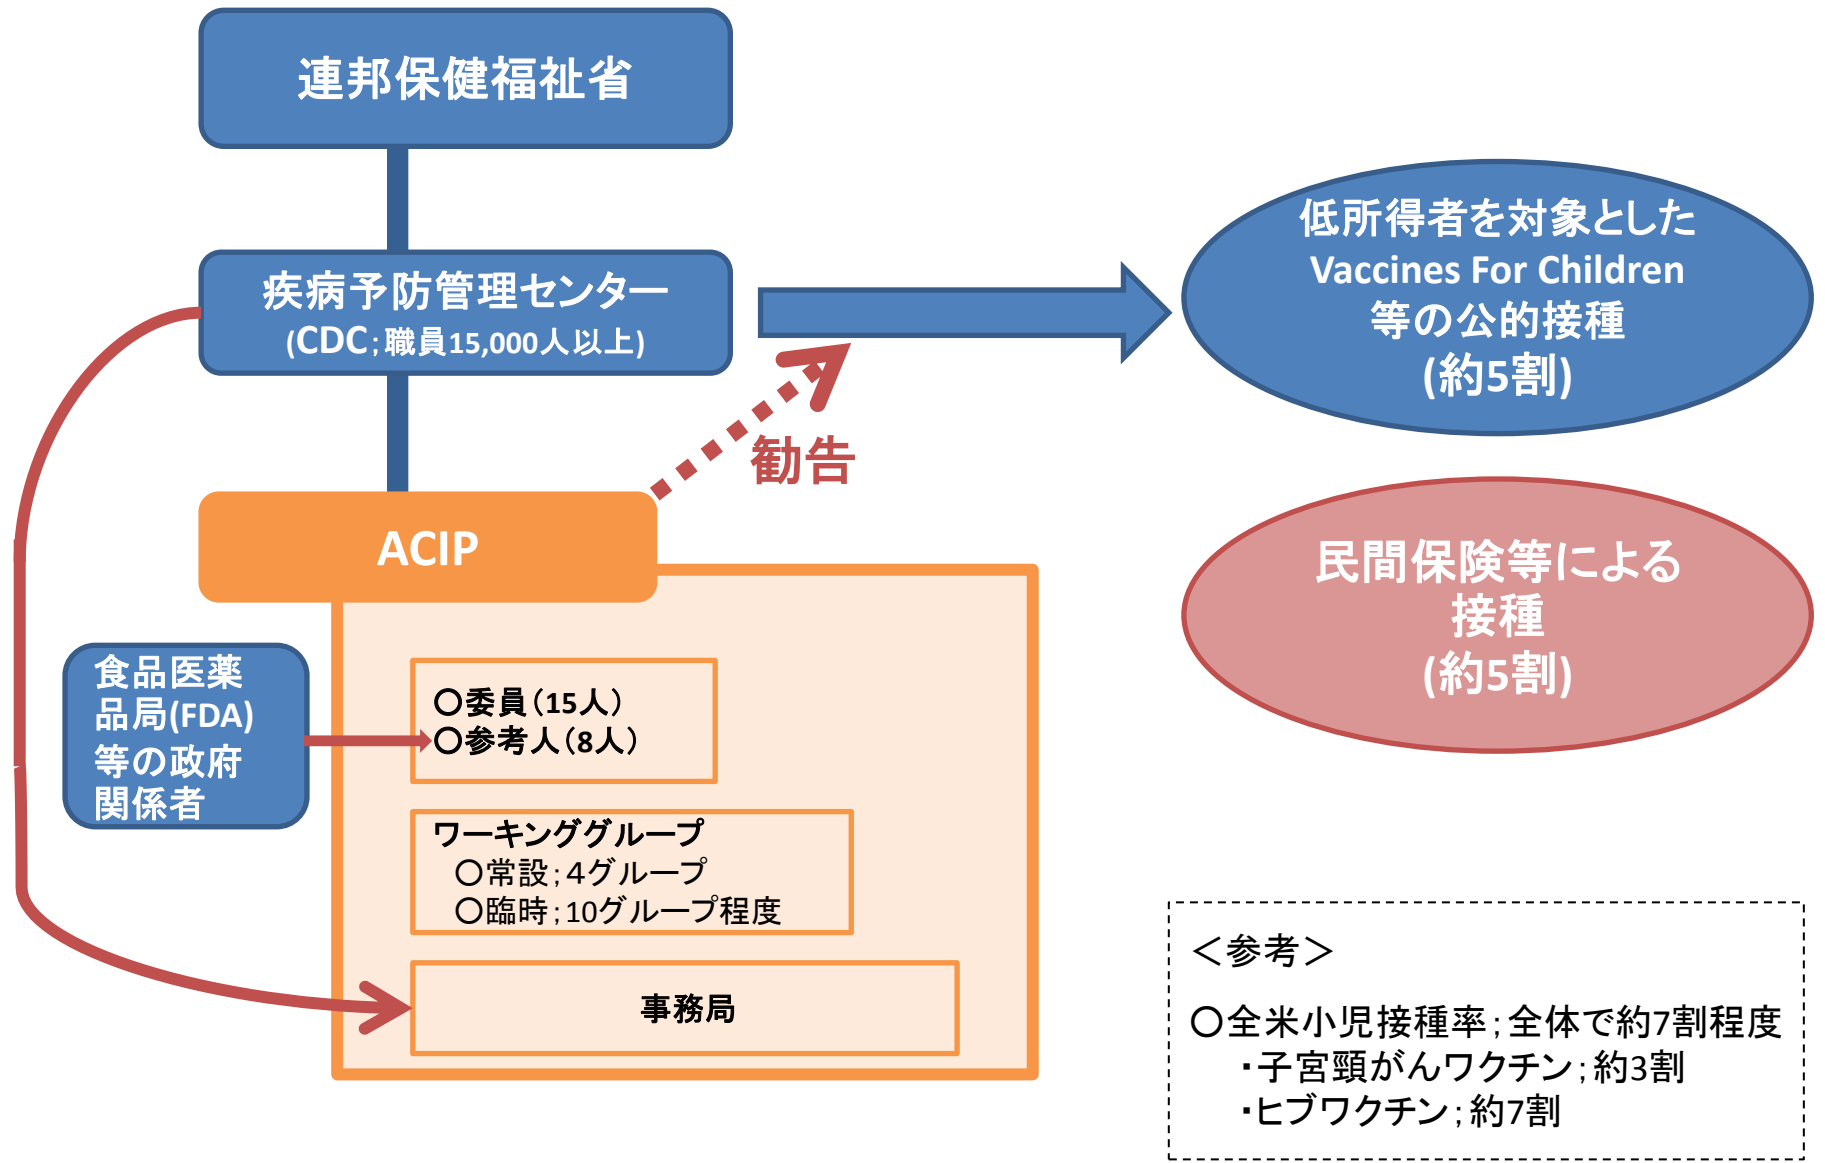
連邦保健福祉省

疾病予防管理センター
(CDC;職員15,000人以上)

低所得者を対象とした
Vaccines For Children
等の公的接種
(約5割)

勧告

ACIP

民間保険等による
接種
(約5割)

食品医薬品局(FDA)等の政府関係者

〇委員(15人)
〇参考人(8人)

ワーキンググループ
〇常設;4グループ
〇臨時;10グループ程度

事務局

<参考>

〇全米小児接種率;全体で約7割程度
・子宮頸がんワクチン;約3割
・ヒブワクチン;約7割